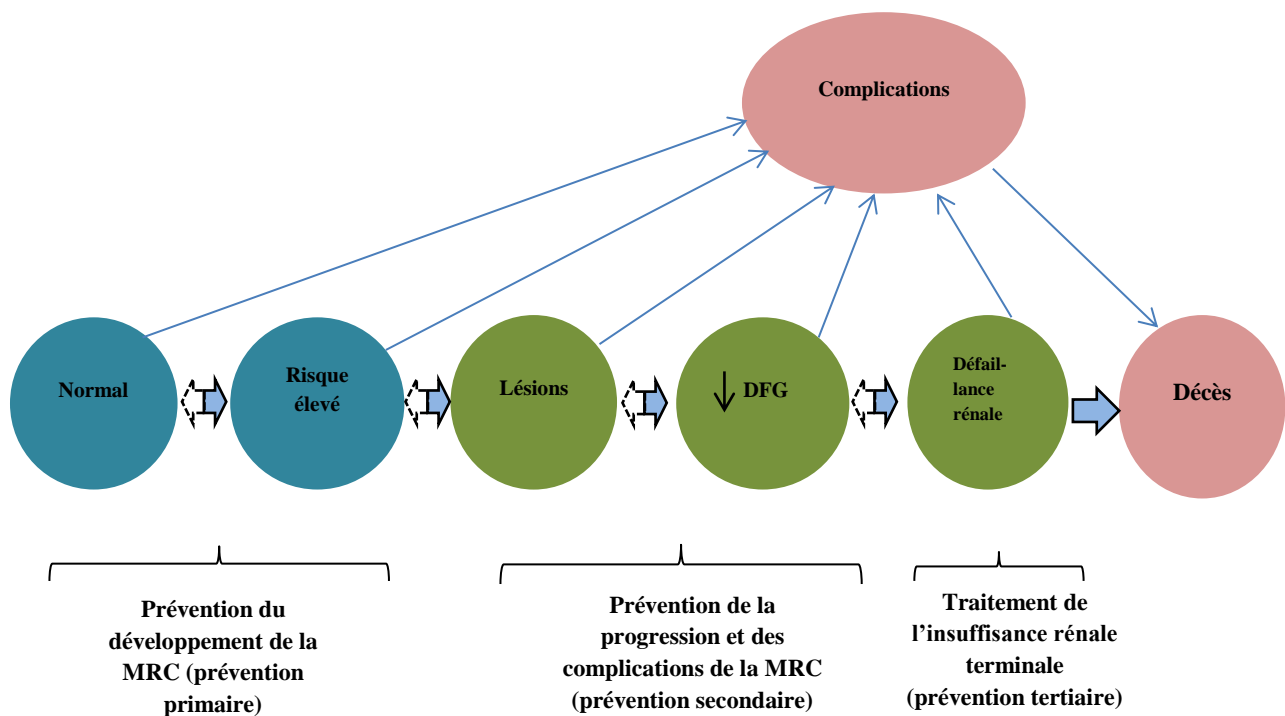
Complications

Normal

Risque élevé

Lésions

↓ DFG

Défail-lance rénale

Décès

Prévention du développement de la MRC (prévention primaire)

Prévention de la progression et des complications de la MRC (prévention secondaire)

Traitement de l’insuffisance rénale terminale (prévention tertiaire)